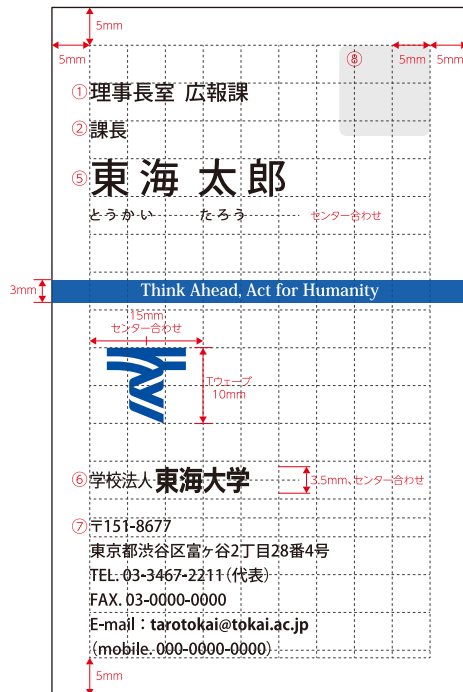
5mm

5mm

⑧

5mm

①理事長室 広報課

②課長

⑤東海 太郎

とうかい たろう

センター合わせ

3mm

Think Ahead, Act for Humanity

15mm
センター合わせ

Tウェーブ
10mm

⑥学校法人東海大学

3.5mm、センター合わせ

⑦〒151-8677
東京都渋谷区富ケ谷2丁目28番4号
TEL. 03-3467-2211（代表）
FAX. 03-0000-0000
E-mail：tarotokai@tokai.ac.jp
（mobile. 000-0000-0000）

5mm